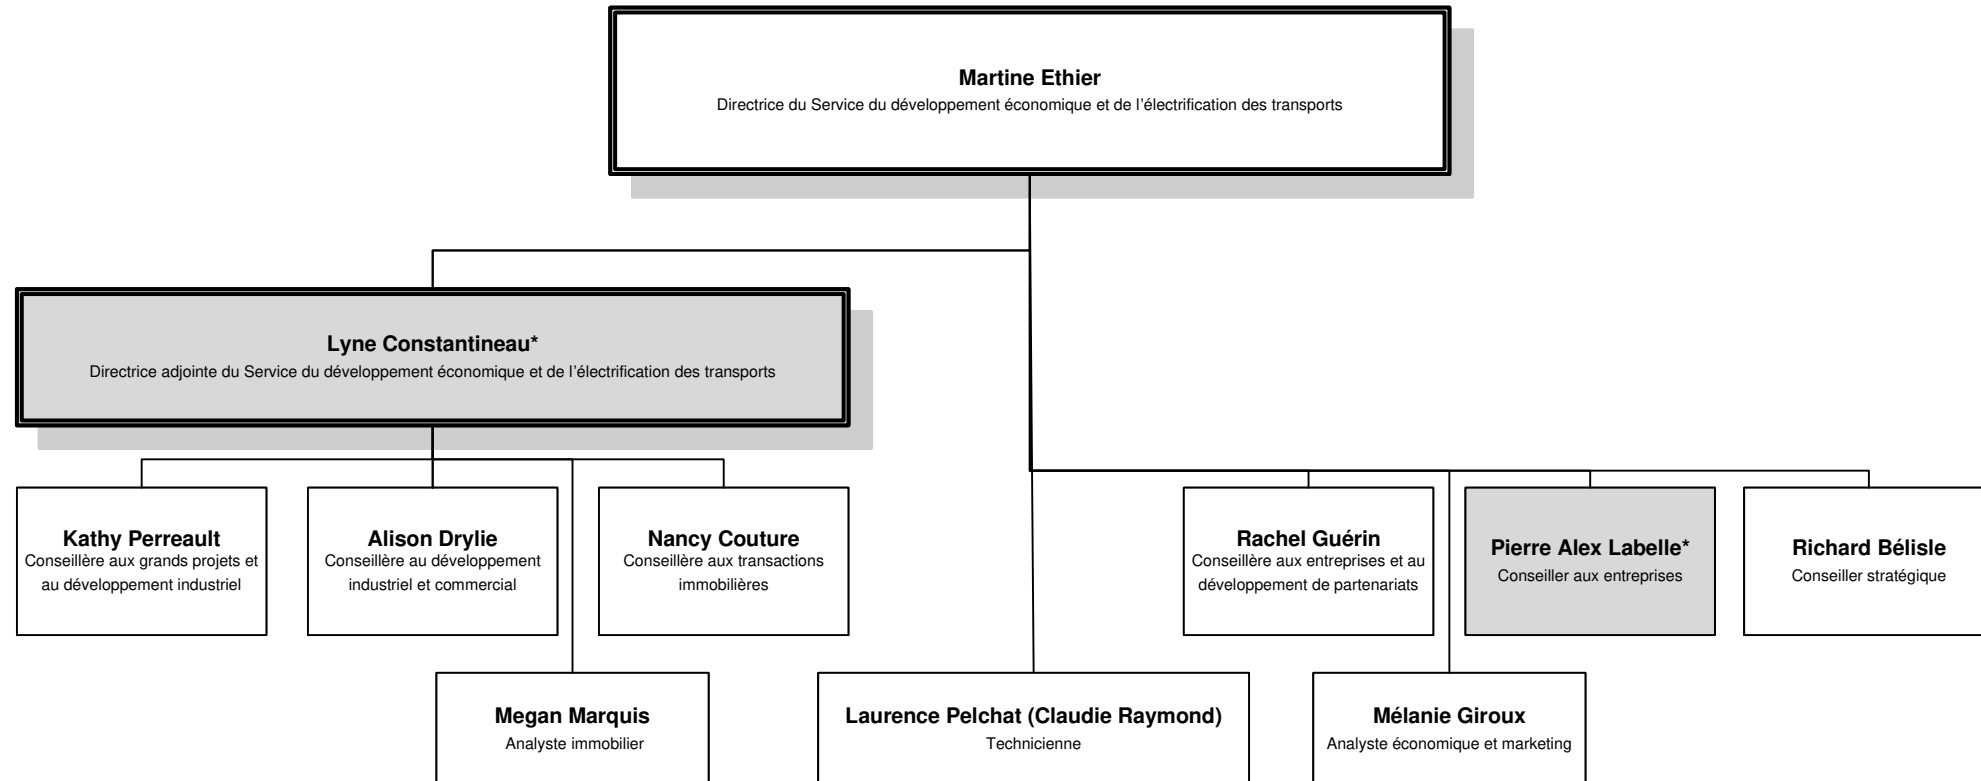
Martine Ethier
Directrice du Service du développement économique et de l’électrification des transports

Lyne Constantineau*
Directrice adjointe du Service du développement économique et de l’électrification des transports

Kathy Perreault
Conseillère aux grands projets et au développement industriel

Alison Drylie
Conseillère au développement industriel et commercial

Nancy Couture
Conseillère aux transactions immobilières

Megan Marquis
Analyste immobilier

Laurence Pelchat (Claudie Raymond)
Technicienne

Rachel Guérin
Conseillère aux entreprises et au développement de partenariats

Pierre Alex Labelle*
Conseiller aux entreprises

Richard Bélisle
Conseiller stratégique

Mélanie Giroux
Analyste économique et marketing